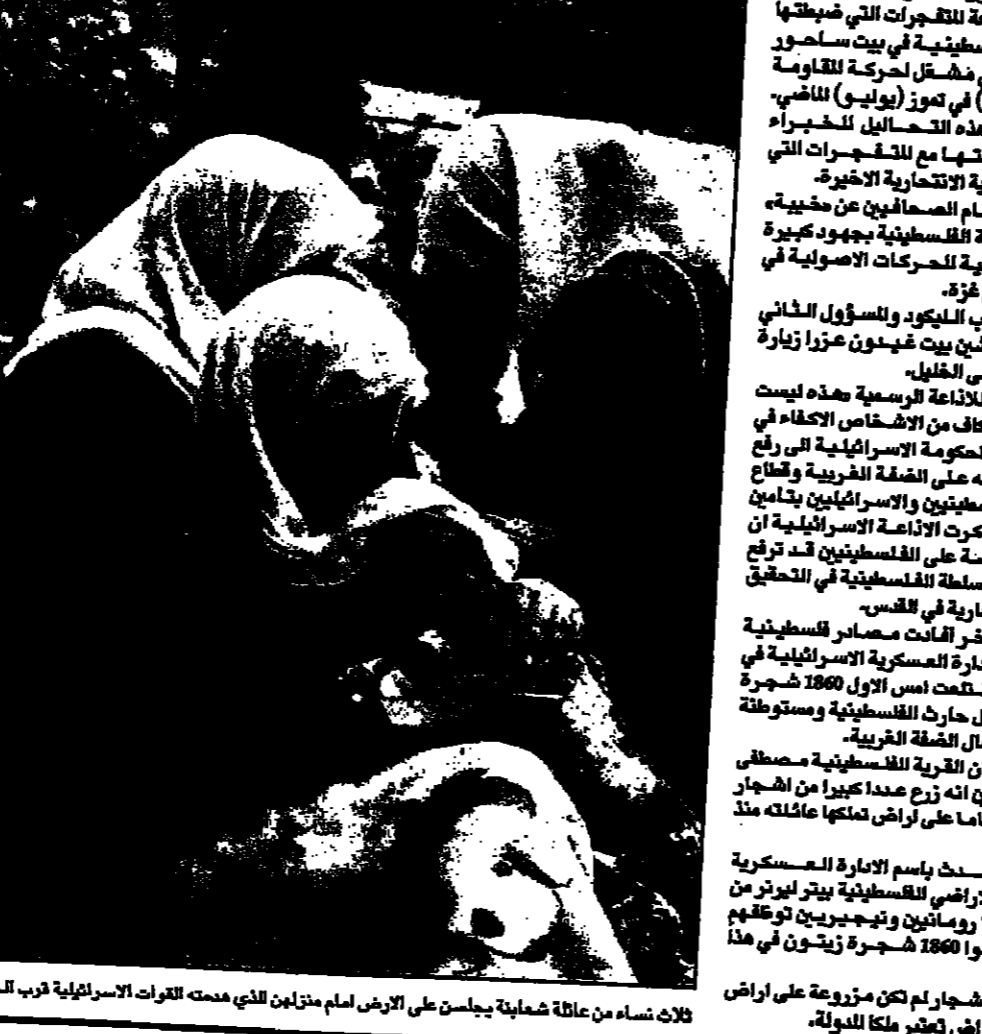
ة للتفجرات التي ضبطتها
سطينية في بيت ساحور
فشل لحركة المقاومة
) في تموز (يوليو) الماضي.
هذه التحاليل للخبراء
تها مع للتفجرات التي
ية الانتحارية الاخيرة.
مام الصحافيين عن خشية»
ة الفلسطينية بجهود كبيرة
ية الحركات الاصولية في
غزة.
ب الليكود والمسؤول الثاني
فين بيت غيدون عزرا زيارة
ى الخليل.
للاذاعة الرسمية هذه ليست
كاف من الاشخاص الاكفاء في
لحكومة الاسرائيلية الى رفع
ه على الضفة الغربية وقطاع
سطينين والاسرائيلين بتامين
كرت الاذاعة الاسرائيلية ان
نة على الفلسطينين قد ترفع
سلطة الفلسطينية في التحقيق
ارية في القدس.
خر أفادت مصادر فلسطينية
ادارة العسكرية الاسرائيلية في
تلعت امس الاول 1860 شجرة
ل حارث الفلسطينية ومستوطنة
مال الضفة الغربية.
ن القرية الفلسطينية مصطفى
ن انه زرع عددا كبيرا من اشجار
اما على اراض تملكها عائلته منذ

دث باسم الادارة العسكرية
اراضي الفلسطينية بيتر ليرنر من
رومانين ونيجيرين توظفهم
وا 1860 شجرة زيتون في هذا

شجار لم تكن مزروعة على اراض
اض تعتبر ملكا للدولة.

ثلاث نساء من عائلة شعابنة يجلسن على الارض امام منزلهن الذي هدمته القوات الاسرائيلية قرب ال